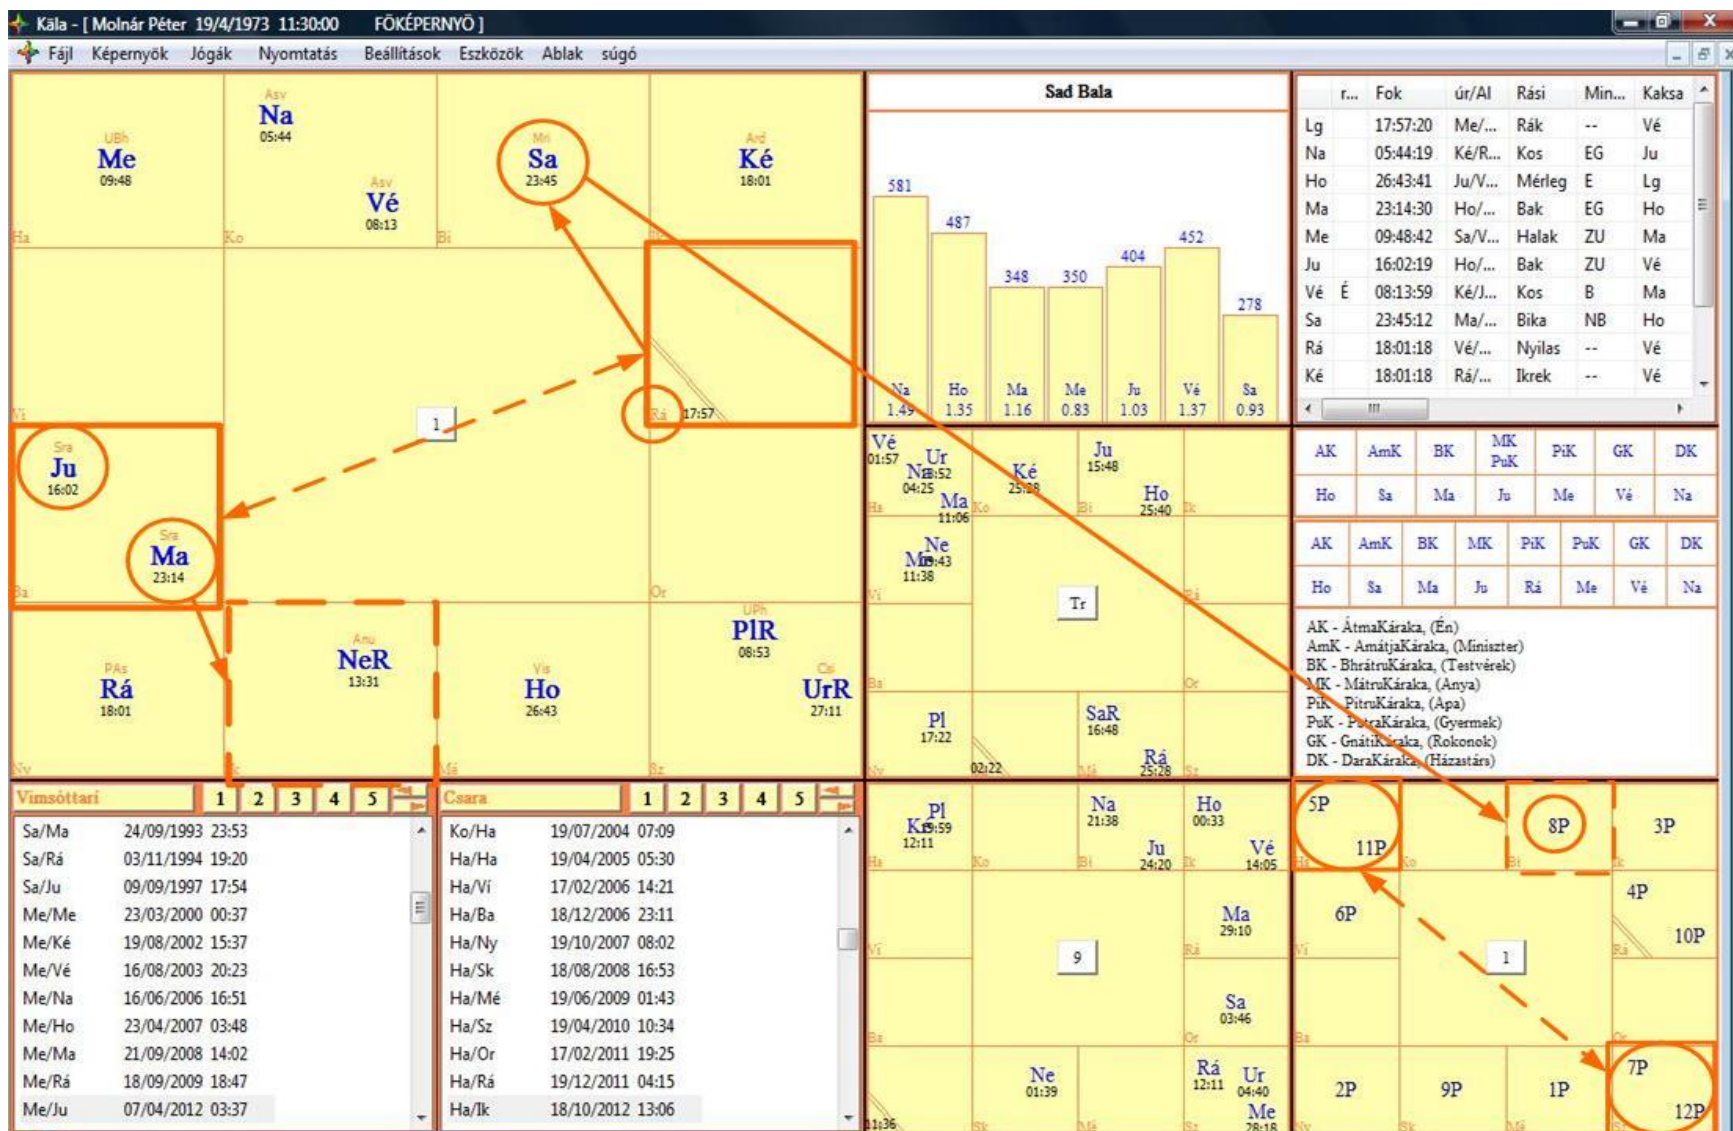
Kāla - [ Molnár Péter 19/4/1973 11:30:00 FŐKÉPERNYŐ ]

Fájl Képernyők Jógák Nyomtatás Beállítások Eszközök Ablak súgó

Asv
Na
05:44

UBh
Me
09:48

Mri
Sa
23:45

Ard
Ké
18:01

Asv
Vé
08:13

Ha Ko Bi

Ví

1

Rá 17:57

Sra
Ju
16:02

Sra
Ma
23:14

Ba Or

UPh
PlR
08:53

Anu
NeR
13:31

PAs
Rá
18:01

Vis
Ho
26:43

Csi
UrR
27:11

Ny Mé Sz

Sad Bala

| Na | Ho | Ma | Me | Ju | Vé | Sa |
|---|---|---|---|---|---|---|
| 581 | 487 | 348 | 350 | 404 | 452 | 278 |
| 1.49 | 1.35 | 1.16 | 0.83 | 1.03 | 1.37 | 0.93 |

| | r... | Fok | úr/Al | Rási | Min... | Kaksa |
|---|---|---|---|---|---|---|
| Lg | | 17:57:20 | Me/... | Rák | -- | Vé |
| Na | | 05:44:19 | Ké/R... | Kos | EG | Ju |
| Ho | | 26:43:41 | Ju/V... | Mérleg | E | Lg |
| Ma | | 23:14:30 | Ho/... | Bak | EG | Ho |
| Me | | 09:48:42 | Sa/V... | Halak | ZU | Ma |
| Ju | | 16:02:19 | Ho/... | Bak | ZU | Vé |
| Vé | É | 08:13:59 | Ké/J... | Kos | B | Ma |
| Sa | | 23:45:12 | Ma/... | Bika | NB | Ho |
| Rá | | 18:01:18 | Vé/... | Nyilas | -- | Vé |
| Ké | | 18:01:18 | Rá/... | Ikrek | -- | Vé |

Vé 01:57 Ur Na 04:25 Ma 11:06 Ké 25:28 Ju 15:48 Ho 25:40
Ha Ko Bi Ik
Ne Me 11:38
Ví Tr Rá
Ba Or
Pl 17:22 02:22 SaR 16:48 Rá 25:28
Ny Mé Sz

| AK | AmK | BK | MK PuK | PiK | GK | DK |
|---|---|---|---|---|---|---|
| Ho | Sa | Ma | Ju | Me | Vé | Na |

| AK | AmK | BK | MK | PiK | PuK | GK | DK |
|---|---|---|---|---|---|---|---|
| Ho | Sa | Ma | Ju | Rá | Me | Vé | Na |

AK - ÁtmaKáraka, (Én)
AmK - AmátjaKáraka, (Miniszter)
BK - BhrátruKáraka, (Testvérek)
MK - MátruKáraka, (Anya)
PiK - PitruKáraka, (Apa)
PuK - PutraKáraka, (Gyermek)
GK - GnátiKáraka, (Rokonok)
DK - DaraKáraka, (Házastárs)

Vimsóttari 1 2 3 4 5

| | |
|---|---|
| Sa/Ma | 24/09/1993 23:53 |
| Sa/Rá | 03/11/1994 19:20 |
| Sa/Ju | 09/09/1997 17:54 |
| Me/Me | 23/03/2000 00:37 |
| Me/Ké | 19/08/2002 15:37 |
| Me/Vé | 16/08/2003 20:23 |
| Me/Na | 16/06/2006 16:51 |
| Me/Ho | 23/04/2007 03:48 |
| Me/Ma | 21/09/2008 14:02 |
| Me/Rá | 18/09/2009 18:47 |
| Me/Ju | 07/04/2012 03:37 |

Csara 1 2 3 4 5

| | |
|---|---|
| Ko/Ha | 19/07/2004 07:09 |
| Ha/Ha | 19/04/2005 05:30 |
| Ha/Ví | 17/02/2006 14:21 |
| Ha/Ba | 18/12/2006 23:11 |
| Ha/Ny | 19/10/2007 08:02 |
| Ha/Sk | 18/08/2008 16:53 |
| Ha/Mé | 19/06/2009 01:43 |
| Ha/Sz | 19/04/2010 10:34 |
| Ha/Or | 17/02/2011 19:25 |
| Ha/Rá | 19/12/2011 04:15 |
| Ha/Ik | 18/10/2012 13:06 |

Pl Ké 12:11 Na 21:38 Ho 00:33 Ju 24:20 Vé 14:05
Ha Ko Bi Ik
Ma 29:10
Ví 9 Rá
Sa 03:46
Ba Or
Ne 01:39 Rá 12:11 Ur 04:40 Me 28:18
11:36 Sk Mé Sz

5P 11P 8P 3P
Ha Ko Bi Ik
6P 4P 10P
Ví 1 Rá
Ba Or
2P 9P 1P 7P 12P
Ny Sk Mé